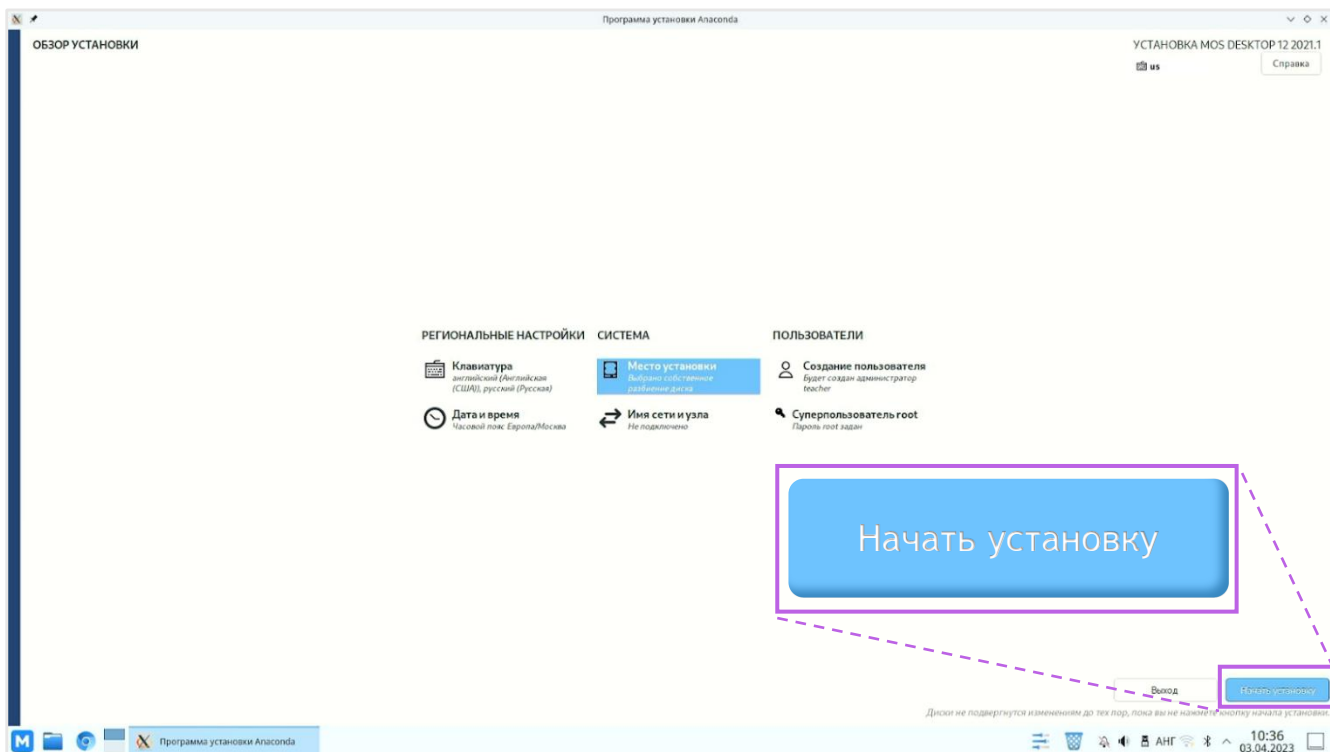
Программа установки Anaconda

ОБЗОР УСТАНОВКИ

УСТАНОВКА MOS DESKTOP 12 2021.1

us

Справка

РЕГИОНАЛЬНЫЕ НАСТРОЙКИ

Клавиатура
английский (Английская (США)), русский (Русская)

Дата и время
Часовой пояс Европа/Москва

СИСТЕМА

Место установки
Выбрано собственное разбиение диска

Имя сети и узла
Не подключено

ПОЛЬЗОВАТЕЛИ

Создание пользователя
Будет создан администратор teacher

Суперпользователь root
Пароль root задан

Начать установку

Выход

Начать установку

Диски не подвергнутся изменениям до тех пор, пока вы не нажмёте кнопку начала установки.

Программа установки Anaconda

АНГ

10:36
03.04.2023